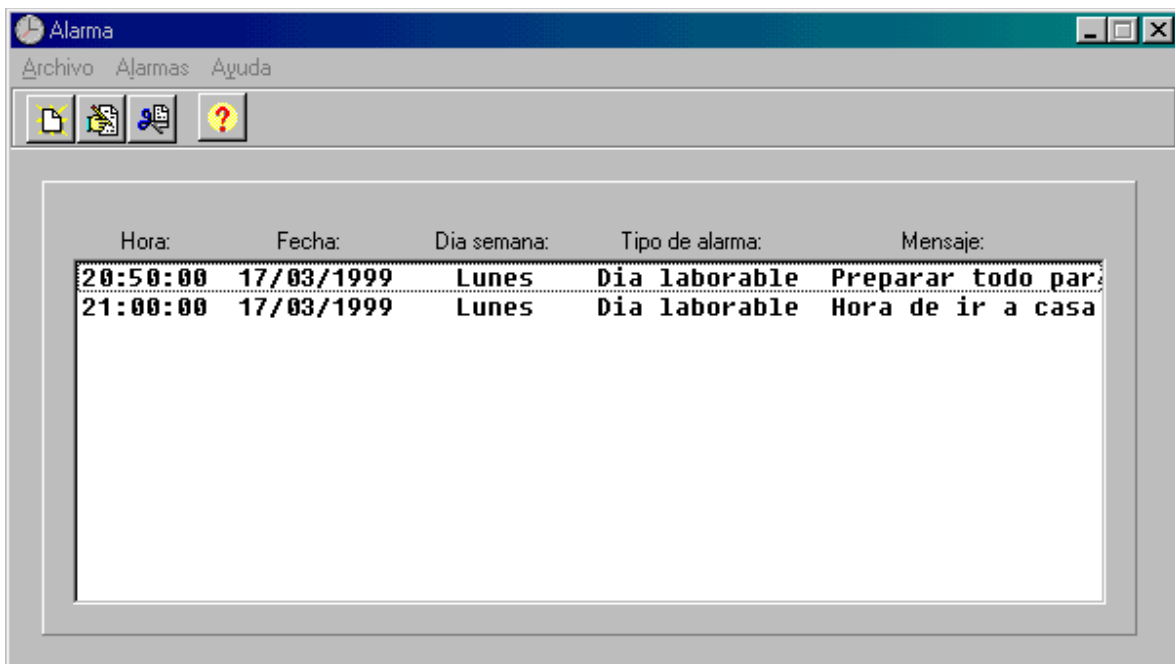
Alarma

Archivo Alarmas Ayuda

| Hora: | Fecha: | Dia semana: | Tipo de alarma: | Mensaje: |
|---|---|---|---|---|
| 20:50:00 | 17/03/1999 | Lunes | Dia laborable | Preparar todo par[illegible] |
| 21:00:00 | 17/03/1999 | Lunes | Dia laborable | Hora de ir a casa |